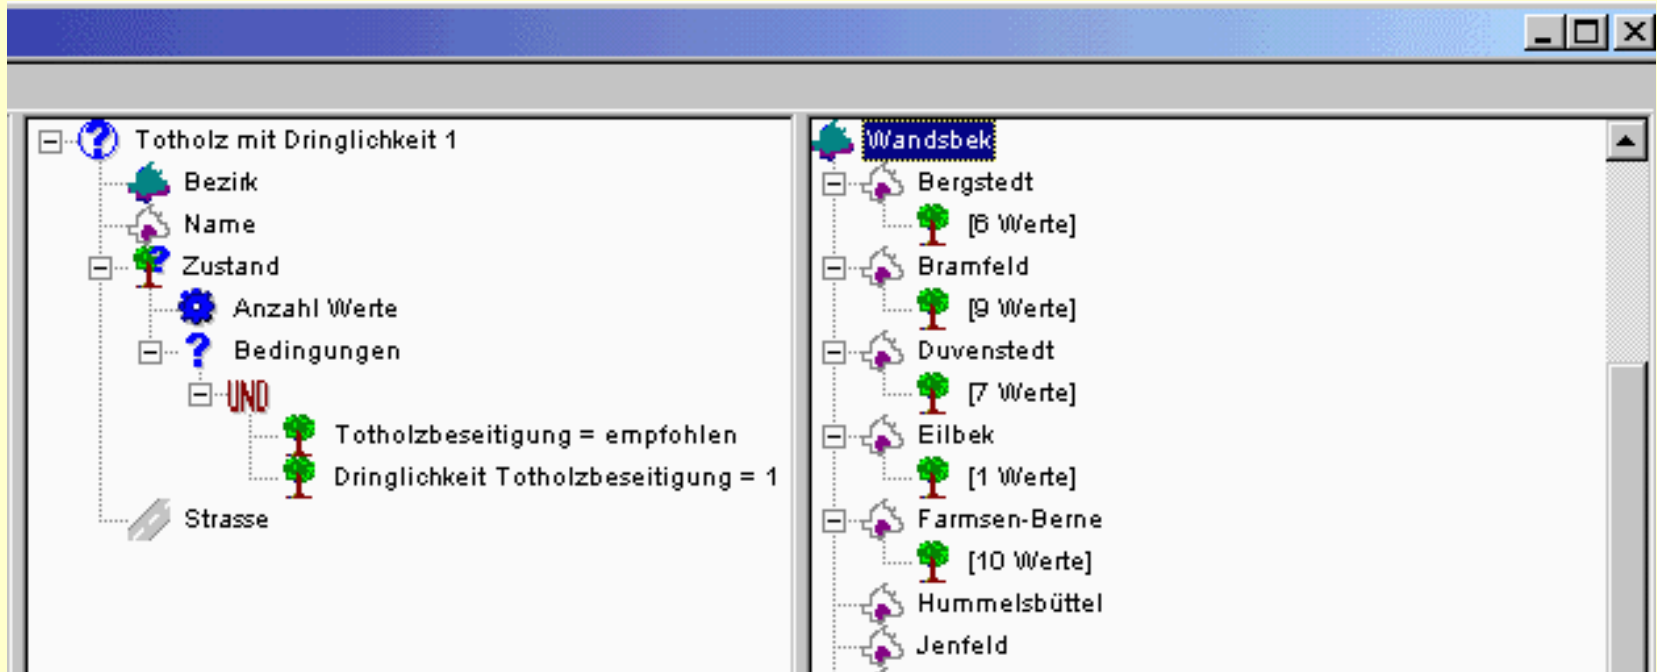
Totholz mit Dringlichkeit 1
Bezirk
Name
Zustand
Anzahl Werte
Bedingungen
UND
Totholzbeseitigung = empfohlen
Dringlichkeit Totholzbeseitigung = 1
Strasse

Wandsbek
Bergstedt
[6 Werte]
Bramfeld
[9 Werte]
Duvenstedt
[7 Werte]
Eilbek
[1 Werte]
Farmsen-Berne
[10 Werte]
Hummelsbüttel
Jenfeld